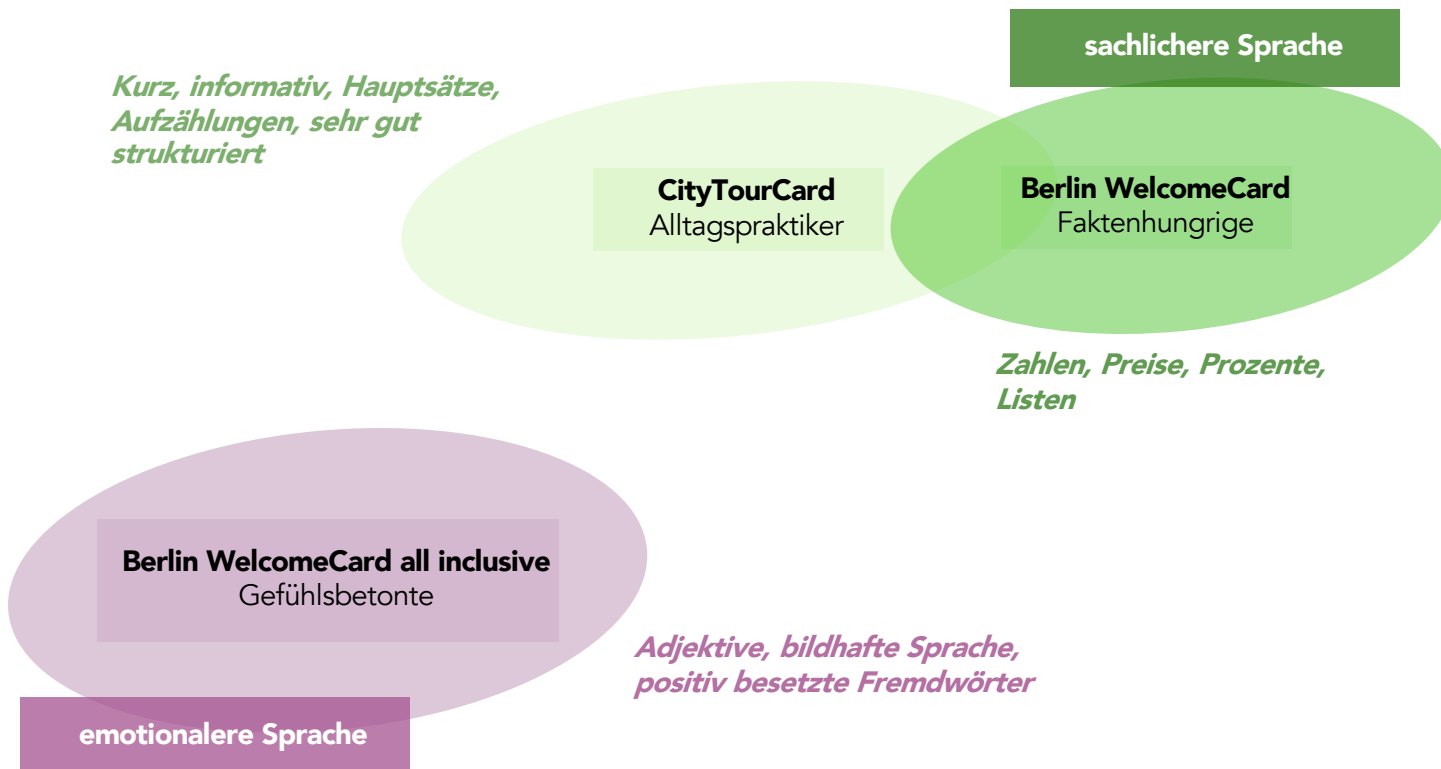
sachlichere Sprache

Kurz, informativ, Hauptsätze, Aufzählungen, sehr gut strukturiert

CityTourCard
Alltagspraktiker

Berlin WelcomeCard
Faktenhungrige

Zahlen, Preise, Prozente, Listen

Berlin WelcomeCard all inclusive
Gefühlsbetonte

Adjektive, bildhafte Sprache, positiv besetzte Fremdwörter

emotionalere Sprache